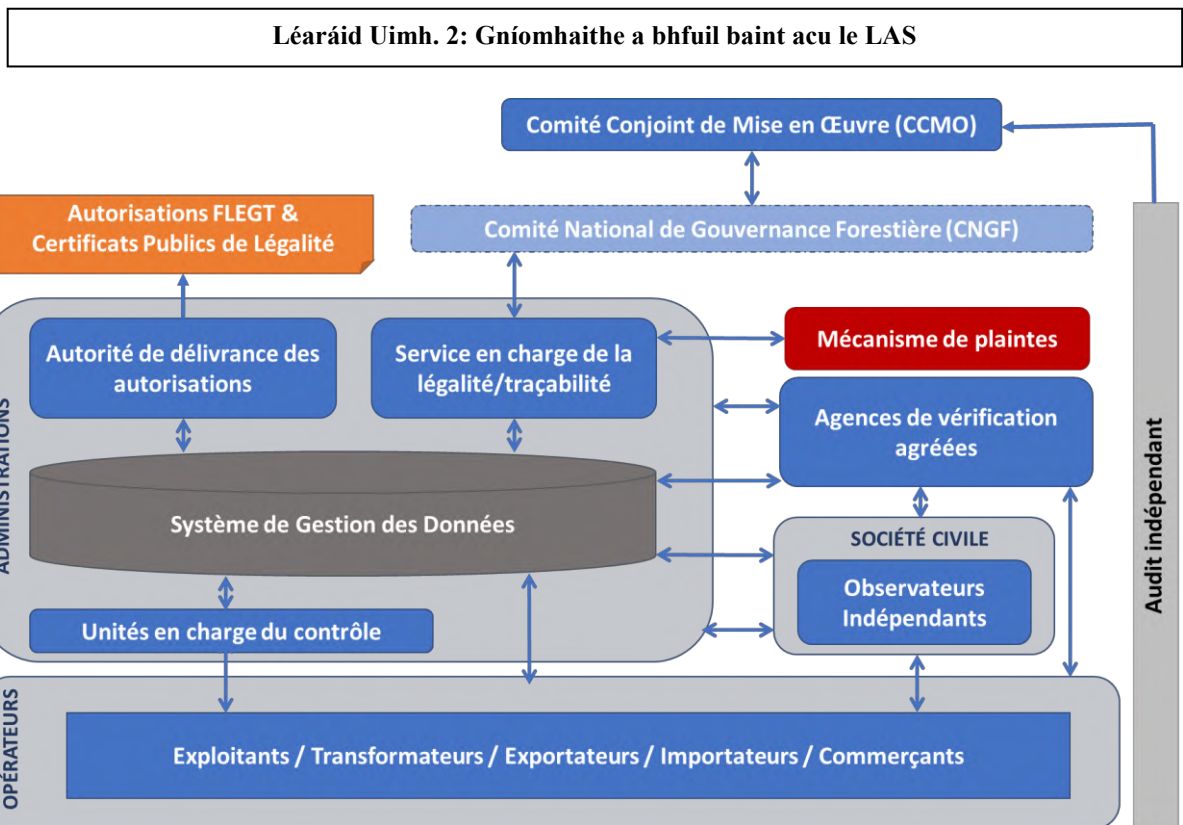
Léaráid Uimh. 2: Gníomhaithe a bhfuil baint acu le LAS

Comité Conjoint de Mise en Œuvre (CCMO)

Autorisations FLEGT & Certificats Publics de Légalité

Comité National de Gouvernance Forestière (CNGF)

ADMINISTRATIONS

Autorité de délivrance des autorisations

Service en charge de la légalité/traçabilité

Mécanisme de plaintes

Agences de vérification agréées

Système de Gestion des Données

SOCIÉTÉ CIVILE

Observateurs Indépendants

Unités en charge du contrôle

Audit indépendant

OPÉRATEURS

Exploitants / Transformateurs / Exportateurs / Importateurs / Commerçants